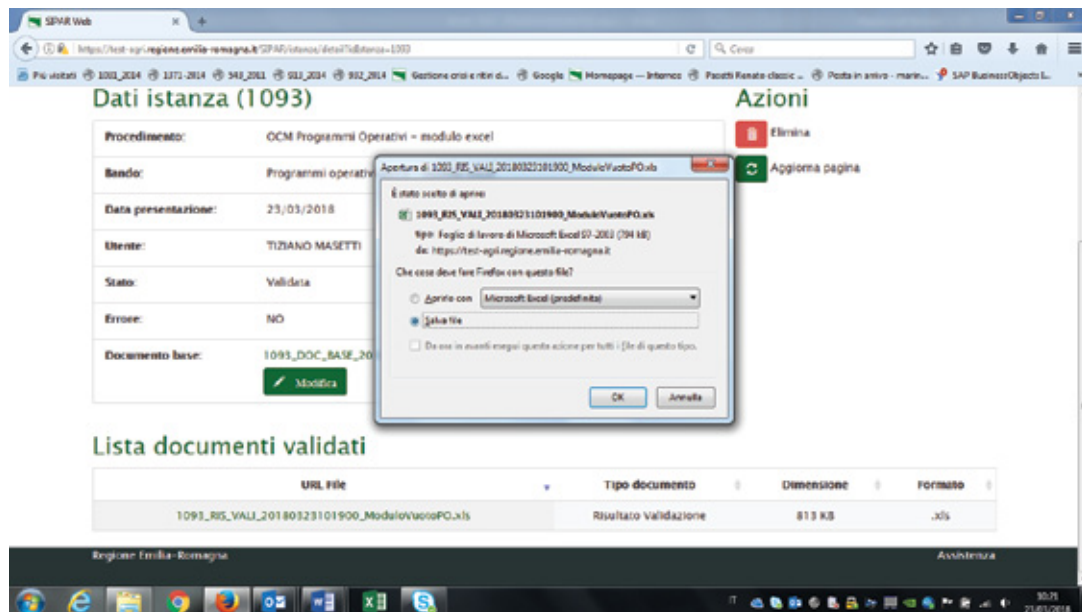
SIPAR Web

https://test-agri.regione.emilia-romagna.it/SIPAR/istanze/detail?idIstanza=1093

Q Cerca

Più visitati 1003_2014 1371-2014 548_2011 553_2014 932_2014 Gestione crisi e ritiri d... Google Homepage — Intranet Paoletti Renato classic ... Posta in arrivo - marin... SAP BusinessObjects I...

Dati istanza (1093)

| Procedimento: | OCM Programmi Operativi - modulo excel |
|---|---|
| Bando: | Programmi operativ |
| Data presentazione: | 23/03/2018 |
| Utente: | TIZIANO MASETTI |
| Stato: | Validata |
| Errore: | NO |
| Documento base: | 1093_DOC_BASE_20 |

Modifica

Azioni

Elimina

Aggiorna pagina

Apertura di 1093_RIS_VALI_20180323101900_ModuloVuotoPO.xls

È stato scelto di aprire:

1093_RIS_VALI_20180323101900_ModuloVuotoPO.xls

tipo: Foglio di lavoro di Microsoft Excel 97-2003 (794 kB)

da: https://test-agri.regione.emilia-romagna.it

Che cosa deve fare Firefox con questo file?

Aprirlo con Microsoft Excel (predefinita)

Salva file

Da ora in avanti esegui questa azione per tutti i file di questo tipo.

OK Annulla

Lista documenti validati

| URL File | Tipo documento | Dimensione | Formato |
|---|---|---|---|
| 1093_RIS_VALI_20180323101900_ModuloVuotoPO.xls | Risultato Validazione | 813 KB | .xls |

Regione Emilia-Romagna

Assistenza

10:21
21/03/2018